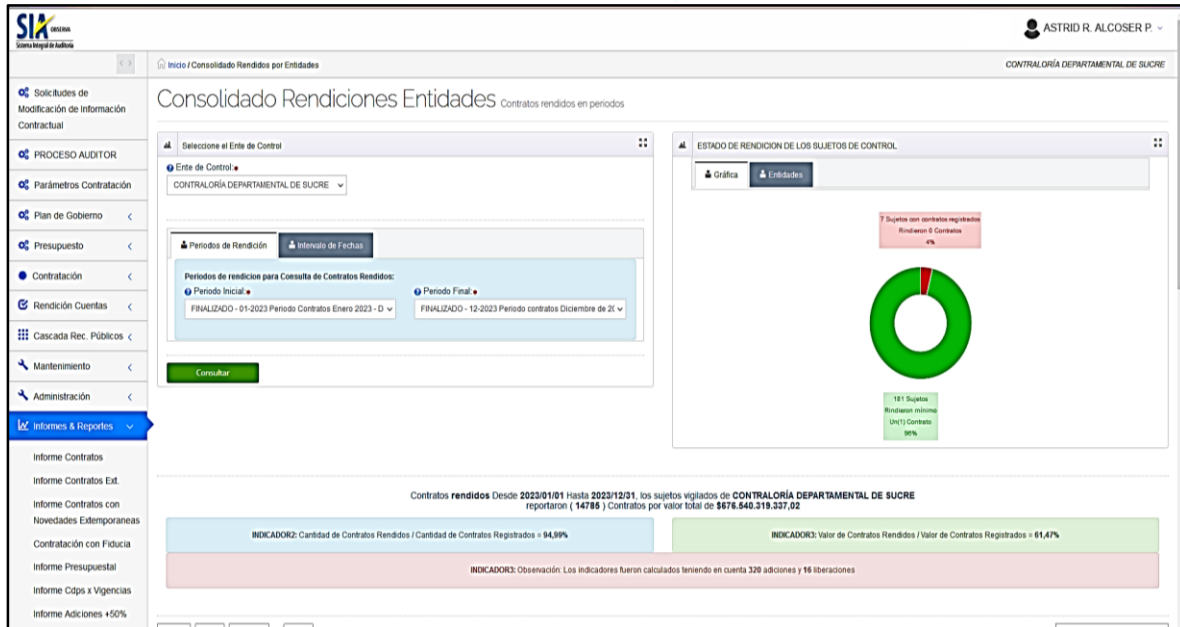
SIA OBSERVA
Sistema Integral de Auditoría

ASTRID R. ALCOSER P.

Inicio / Consolidado Rendidos por Entidades

CONTRALORÍA DEPARTAMENTAL DE SUCRE

Solicitudes de Modificación de Información Contractual
PROCESO AUDITOR
Parámetros Contratación
Plan de Gobierno
Presupuesto
Contratación
Rendición Cuentas
Cascada Rec. Públicos
Mantenimiento
Administración
Informes & Reportes
Informe Contratos
Informe Contratos Ext.
Informe Contratos con Novedades Extemporaneas
Contratación con Fiducia
Informe Presupuestal
Informe Cdps x Vigencias
Informe Adiciones +50%

Consolidado Rendiciones Entidades Contratos rendidos en periodos

Seleccione el Ente de Control

Ente de Control:
CONTRALORÍA DEPARTAMENTAL DE SUCRE

Periodos de Rendición
Intervalo de Fechas

Periodos de rendicion para Consulta de Contratos Rendidos:
Periodo Inicial:
FINALIZADO - 01-2023 Periodo Contratos Enero 2023 - D
Periodo Final:
FINALIZADO - 12-2023 Periodo contratos Diciembre de 2(

Consultar

ESTADO DE RENDICION DE LOS SUJETOS DE CONTROL

Gráfica
Entidades

7 Sujetos con contratos registrados
Rindieron 0 Contratos
4%

181 Sujetos
Rindieron mínimo
Un(1) Contrato
96%

Contratos rendidos Desde 2023/01/01 Hasta 2023/12/31, los sujetos vigilados de CONTRALORÍA DEPARTAMENTAL DE SUCRE reportaron ( 14785 ) Contratos por valor total de $676.540.319.337,02

INDICADOR2: Cantidad de Contratos Rendidos / Cantidad de Contratos Registrados = 94,99%

INDICADOR3: Valor de Contratos Rendidos / Valor de Contratos Registrados = 61,47%

INDICADOR3: Observación: Los indicadores fueron calculados teniendo en cuenta 320 adiciones y 16 liberaciones